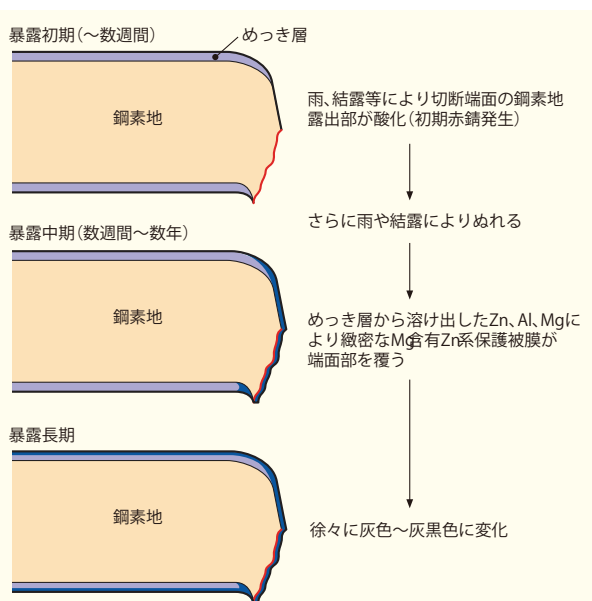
暴露初期(〜数週間)

めっき層

鋼素地

雨、結露等により切断端面の鋼素地露出部が酸化(初期赤錆発生)

暴露中期(数週間〜数年)

さらに雨や結露によりぬれる

鋼素地

めっき層から溶け出したZn、Al、Mgにより緻密なMg含有Zn系保護被膜が端面部を覆う

暴露長期

鋼素地

徐々に灰色〜灰黒色に変化